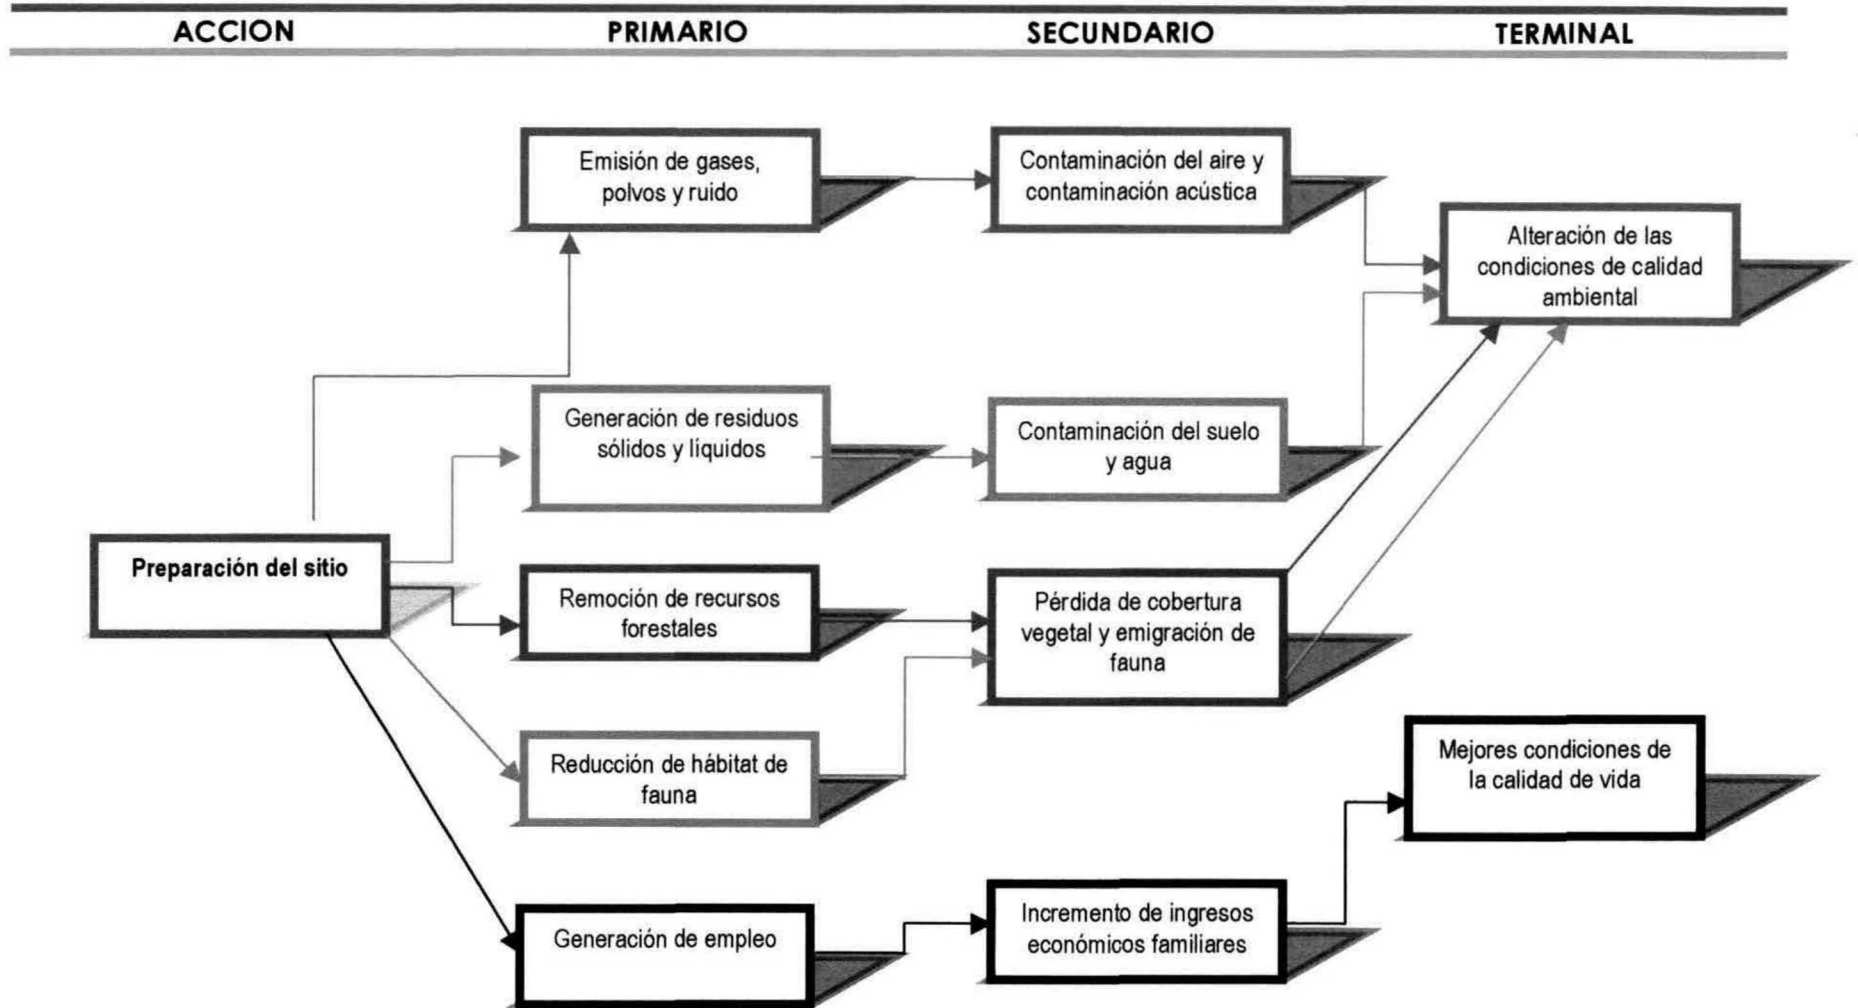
ACCION PRIMARIO SECUNDARIO TERMINAL

Emisión de gases, polvos y ruido

Contaminación del aire y contaminación acústica

Alteración de las condiciones de calidad ambiental

Generación de residuos sólidos y líquidos

Contaminación del suelo y agua

Preparación del sitio

Remoción de recursos forestales

Pérdida de cobertura vegetal y emigración de fauna

Reducción de hábitat de fauna

Mejores condiciones de la calidad de vida

Generación de empleo

Incremento de ingresos económicos familiares